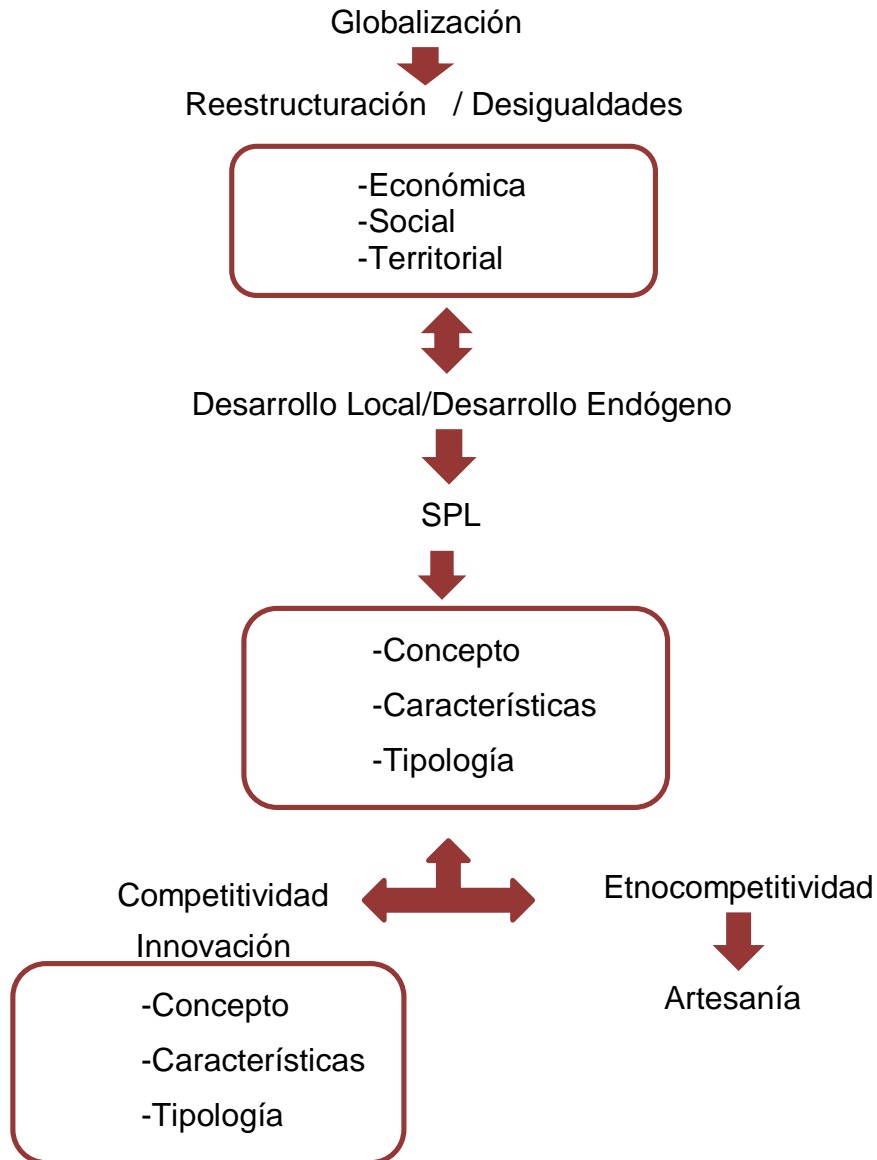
Globalización

Reestructuración / Desigualdades

-Económica
-Social
-Territorial

Desarrollo Local/Desarrollo Endógeno

SPL

-Concepto
-Características
-Tipología

Competitividad
Innovación

-Concepto
-Características
-Tipología

Etnocompetitividad

Artesanía